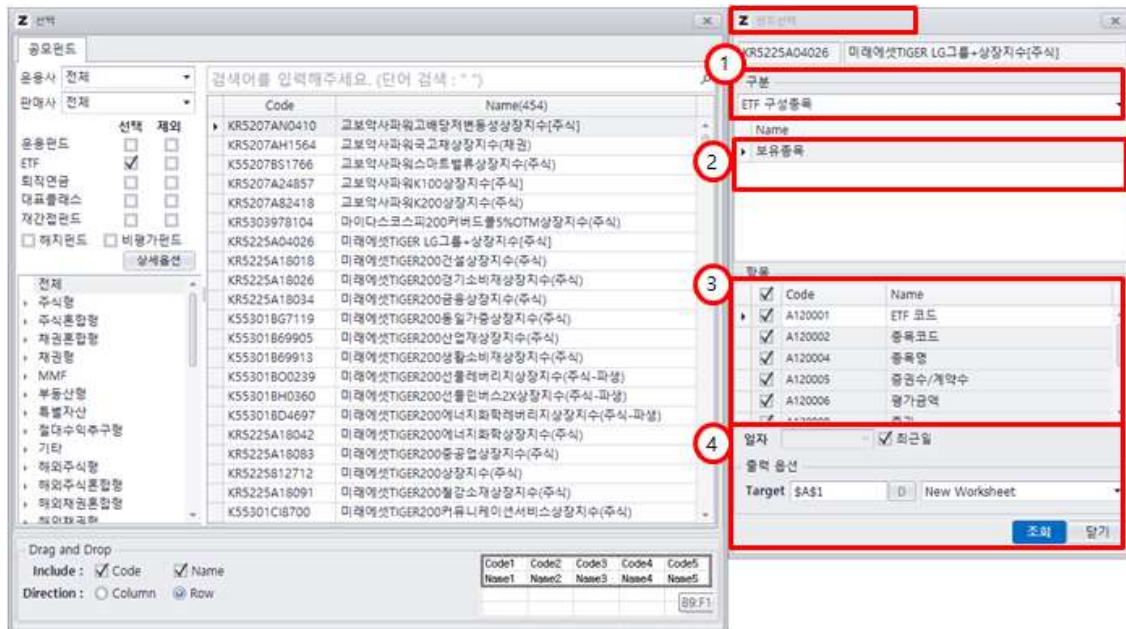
Z 선택

공모펀드

운용사 전체

판매사 전체

선택 제외

운용펀드

ETF

퇴직연금

대표클래스

재간접펀드

해지펀드 비평가펀드

상세옵션

전체
주식형
주식혼합형
채권혼합형
채권형
MMF
부동산형
특별자산
절대수익추구형
기타
해외주식형
해외주식혼합형
해외채권혼합형

검색어를 입력해주세요. (단어 검색 : " ")

| Code | Name(454) |
|---|---|
| KR5207AN0410 | 교보악사파워고배당저변동성상장지수[주식] |
| KR5207AH1564 | 교보악사파워국고채상장지수(채권) |
| K55207BS1766 | 교보악사파워스마트밸류상장지수(주식) |
| KR5207A24857 | 교보악사파워K100상장지수[주식] |
| KR5207A82418 | 교보악사파워K200상장지수(주식) |
| KR5303978104 | 마이다스코스피200커버드콜5%OTM상장지수(주식) |
| KR5225A04026 | 미래에셋TIGER LG그룹+상장지수[주식] |
| KR5225A18018 | 미래에셋TIGER200건설상장지수(주식) |
| KR5225A18026 | 미래에셋TIGER200경기소비재상장지수(주식) |
| KR5225A18034 | 미래에셋TIGER200금융상장지수(주식) |
| K55301BG7119 | 미래에셋TIGER200동일가중상장지수(주식) |
| K55301B69905 | 미래에셋TIGER200산업재상장지수(주식) |
| K55301B69913 | 미래에셋TIGER200생활소비재상장지수(주식) |
| K55301BO0239 | 미래에셋TIGER200선물레버리지상장지수(주식-파생) |
| K55301BH0360 | 미래에셋TIGER200선물인버스2X상장지수(주식-파생) |
| K55301BD4697 | 미래에셋TIGER200에너지화학레버리지상장지수(주식-파생) |
| KR5225A18042 | 미래에셋TIGER200에너지화학상장지수(주식) |
| KR5225A18083 | 미래에셋TIGER200중공업상장지수(주식) |
| KR5225812712 | 미래에셋TIGER200상장지수(주식) |
| KR5225A18091 | 미래에셋TIGER200철강소재상장지수(주식) |
| K55301CI8700 | 미래에셋TIGER200커뮤니케이션서비스상장지수(주식) |

Drag and Drop
Include : Code Name
Direction : Column Row

| Code1 | Code2 | Code3 | Code4 | Code5 |
|---|---|---|---|---|
| Name1 | Name2 | Name3 | Name4 | Name5 |

B9:F1

Z 펀드선택

KR5225A04026 미래에셋TIGER LG그룹+상장지수[주식]

1
구분
ETF 구성종목

Name
2
보유종목

3
항목

| | Code | Name |
|---|---|---|
| ✓ | A120001 | ETF 코드 |
| ✓ | A120002 | 종목코드 |
| ✓ | A120004 | 종목명 |
| ✓ | A120005 | 증권수/계약수 |
| ✓ | A120006 | 평가금액 |

4
일자 최근일
출력 옵션
Target $A$1 New Worksheet

조회 닫기